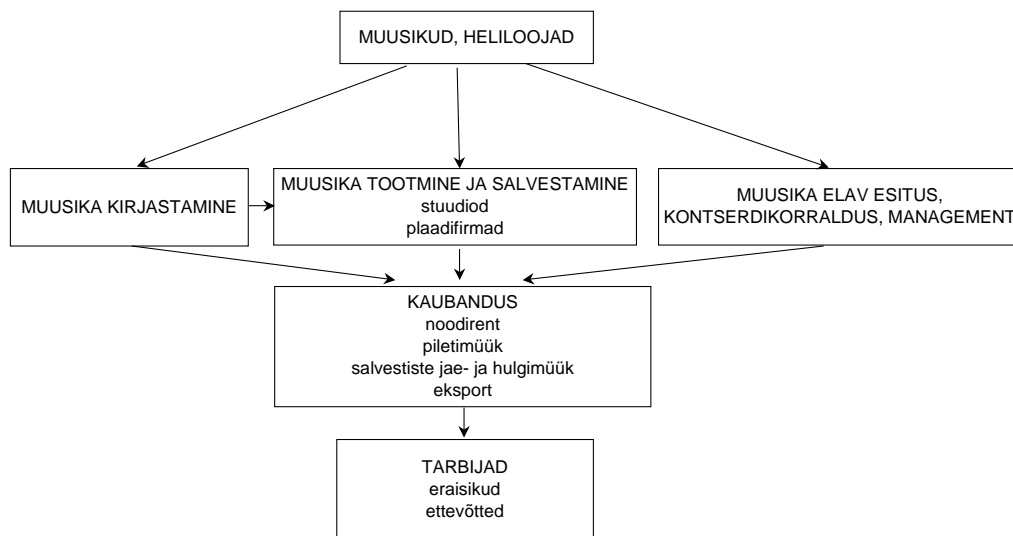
MUUSIKUD, HELILOOJAD

MUUSIKA KIRJASTAMINE

MUUSIKA TOOTMINE JA SALVESTAMINE
stuudiod
plaadifirmad

MUUSIKA ELAV ESITUS,
KONTSERDIKORRALDUS, MANAGEMENT

KAUBANDUS
noodirent
piletimüük
salvestiste jae- ja hulgimüük
eksport

TARBIJAD
eraisikud
ettevõtted